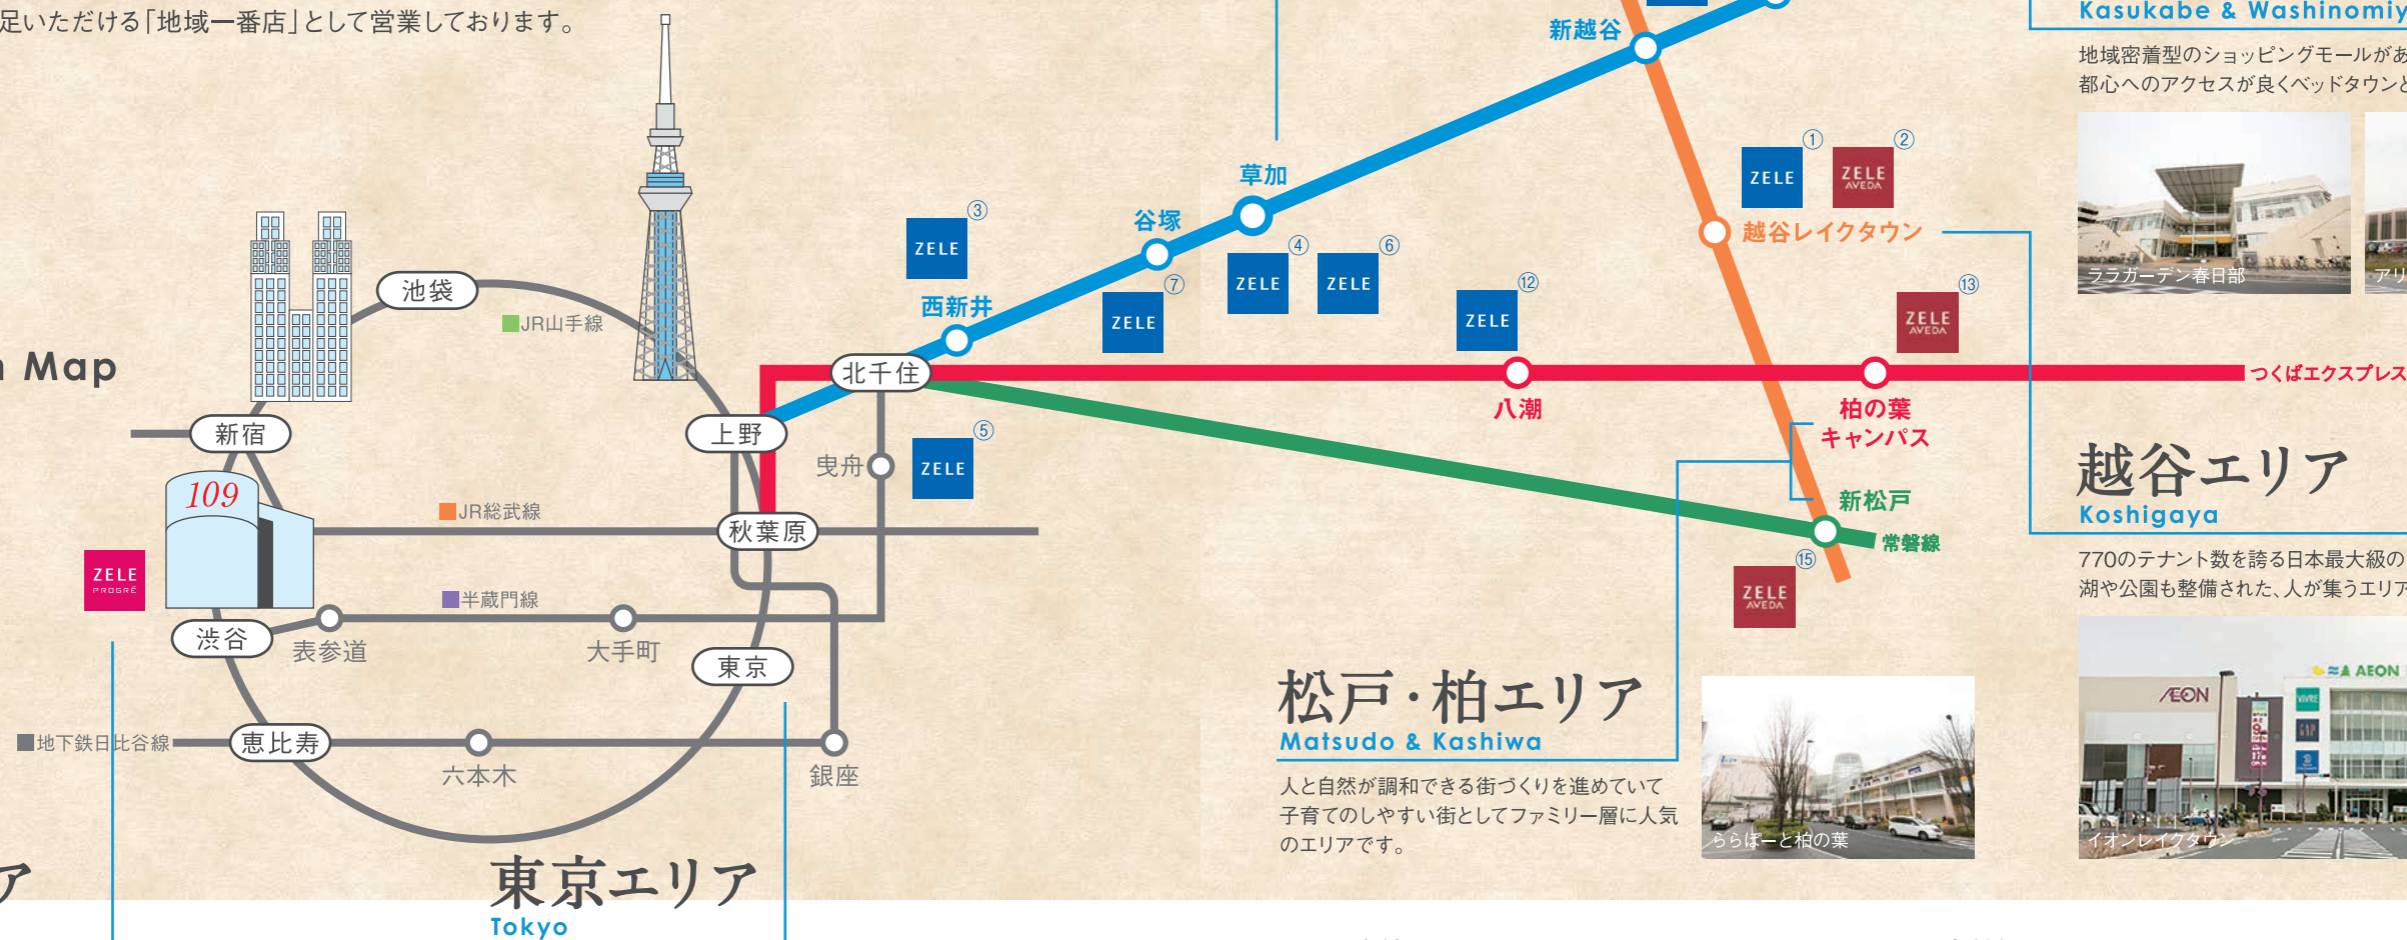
足いただける「地域一番店」として営業しております。

n Map

池袋
JR山手線
新宿
109
ZELE PROGRÉ
JR総武線
半蔵門線
渋谷
表参道
大手町
東京
地下鉄日比谷線
恵比寿
六本木
銀座
上野
秋葉原
曳舟
北千住
西新井
谷塚
草加
新越谷
越谷レイクタウン
八潮
柏の葉キャンパス
新松戸
常磐線
つくばエクスプレス

① ZELE
② ZELE AVEDA
③ ZELE
④ ZELE
⑤ ZELE
⑥ ZELE
⑦ ZELE
⑫ ZELE
⑬ ZELE AVEDA
⑮ ZELE AVEDA

東京エリア
Tokyo

松戸・柏エリア
Matsudo & Kashiwa
人と自然が調和できる街づくりを進めていて子育てのしやすい街としてファミリー層に人気のエリアです。

ららぽーと柏の葉

Kasukabe & Washinomiy
地域密着型のショッピングモールがあ
都心へのアクセスが良くベッドタウンと
ララガーデン春日部
アリ

越谷エリア
Koshigaya
770のテナント数を誇る日本最大級の
湖や公園も整備された、人が集うエリア
AEON
イオンレイクタウン